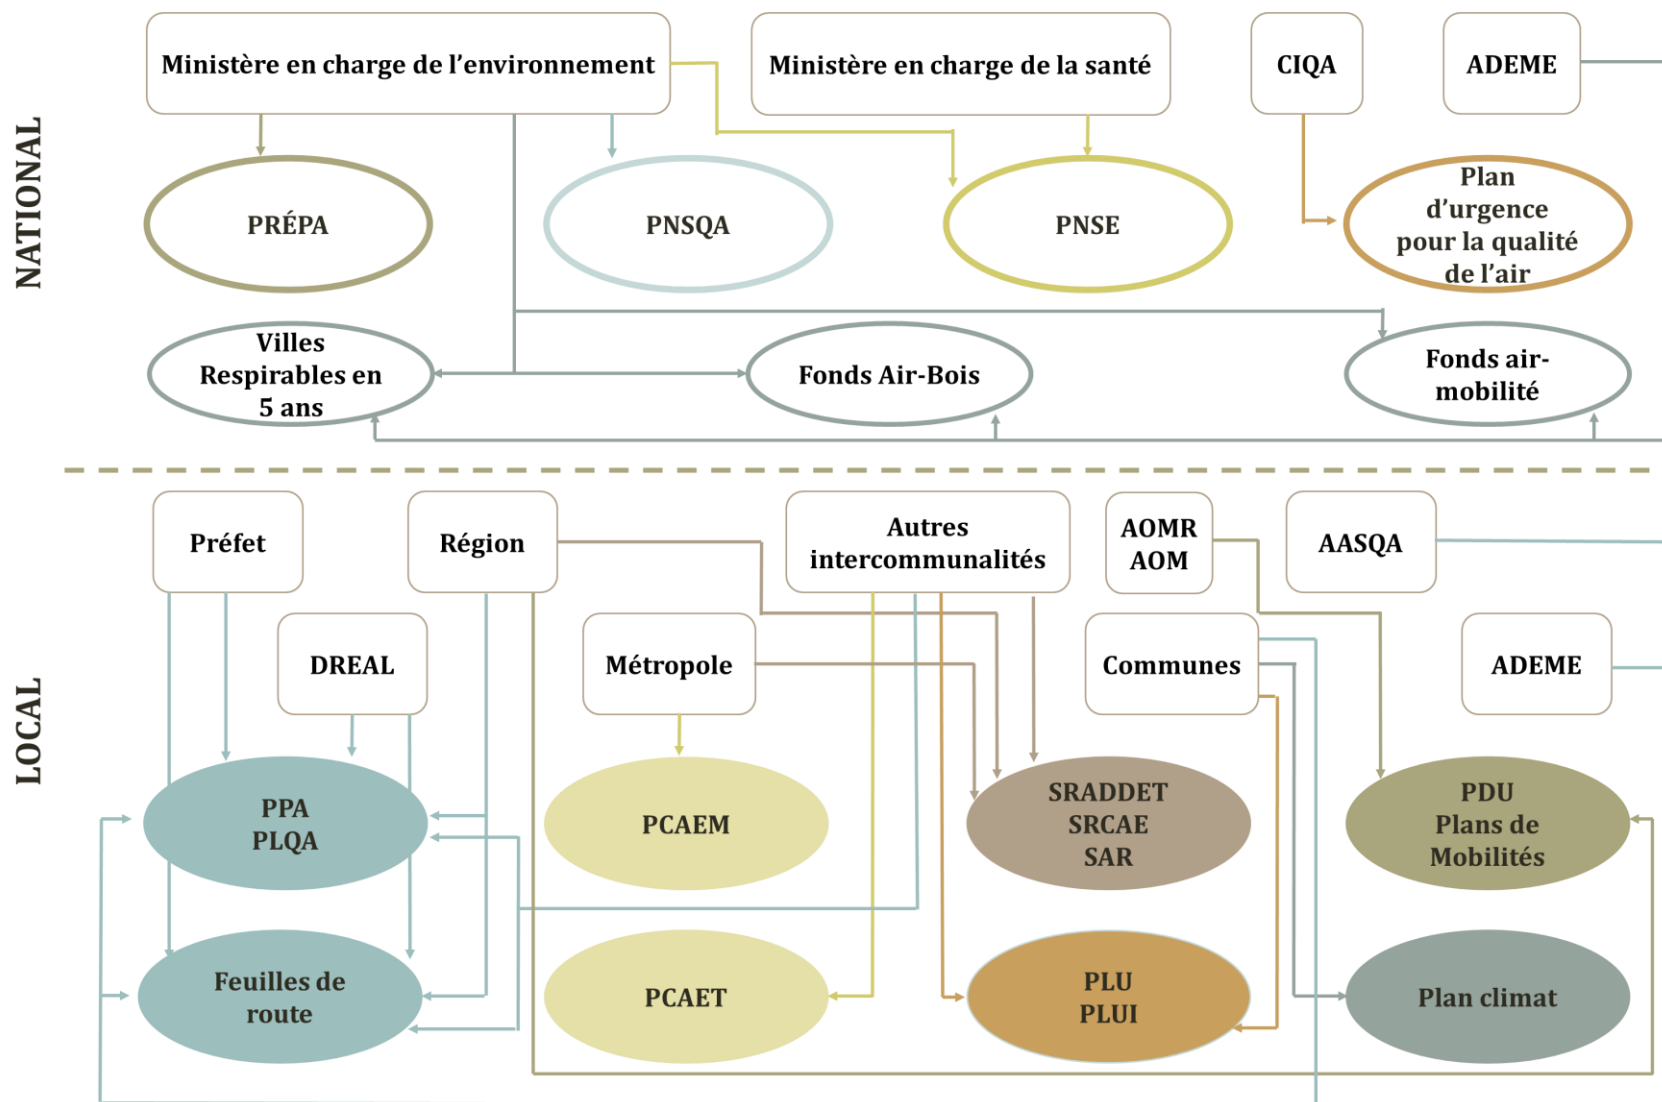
NATIONAL

Ministère en charge de l'environnement

Ministère en charge de la santé

CIQA

ADEME

PRÉPA

PNSQA

PNSE

Plan d'urgence pour la qualité de l'air

Villes Respirables en 5 ans

Fonds Air-Bois

Fonds air-mobilité

LOCAL

Préfet

Région

Autres intercommunalités

AOMR AOM

AASQA

DREAL

Métropole

Communes

ADEME

PPA PLQA

PCAEM

SRADDET SRCAE SAR

PDU Plans de Mobilités

Feuilles de route

PCAET

PLU PLUI

Plan climat